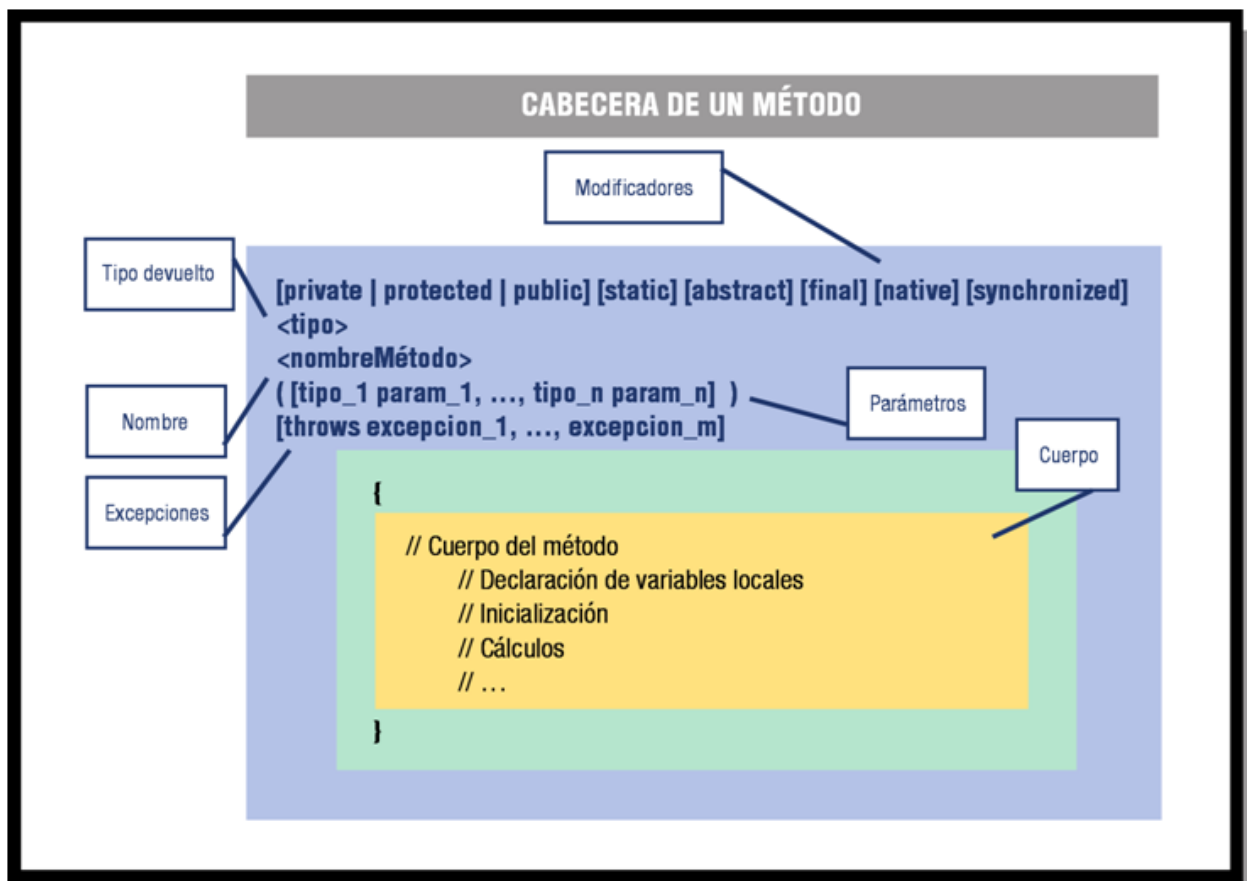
CABECERA DE UN MÉTODO

Modificadores

Tipo devuelto

[private | protected | public] [static] [abstract] [final] [native] [synchronized]
<tipo>
<nombreMétodo>
( [tipo_1 param_1, ..., tipo_n param_n] )
[throws excepcion_1, ..., excepcion_m]

Nombre

Parámetros

Cuerpo

Excepciones

{
// Cuerpo del método
// Declaración de variables locales
// Inicialización
// Cálculos
// ...
}